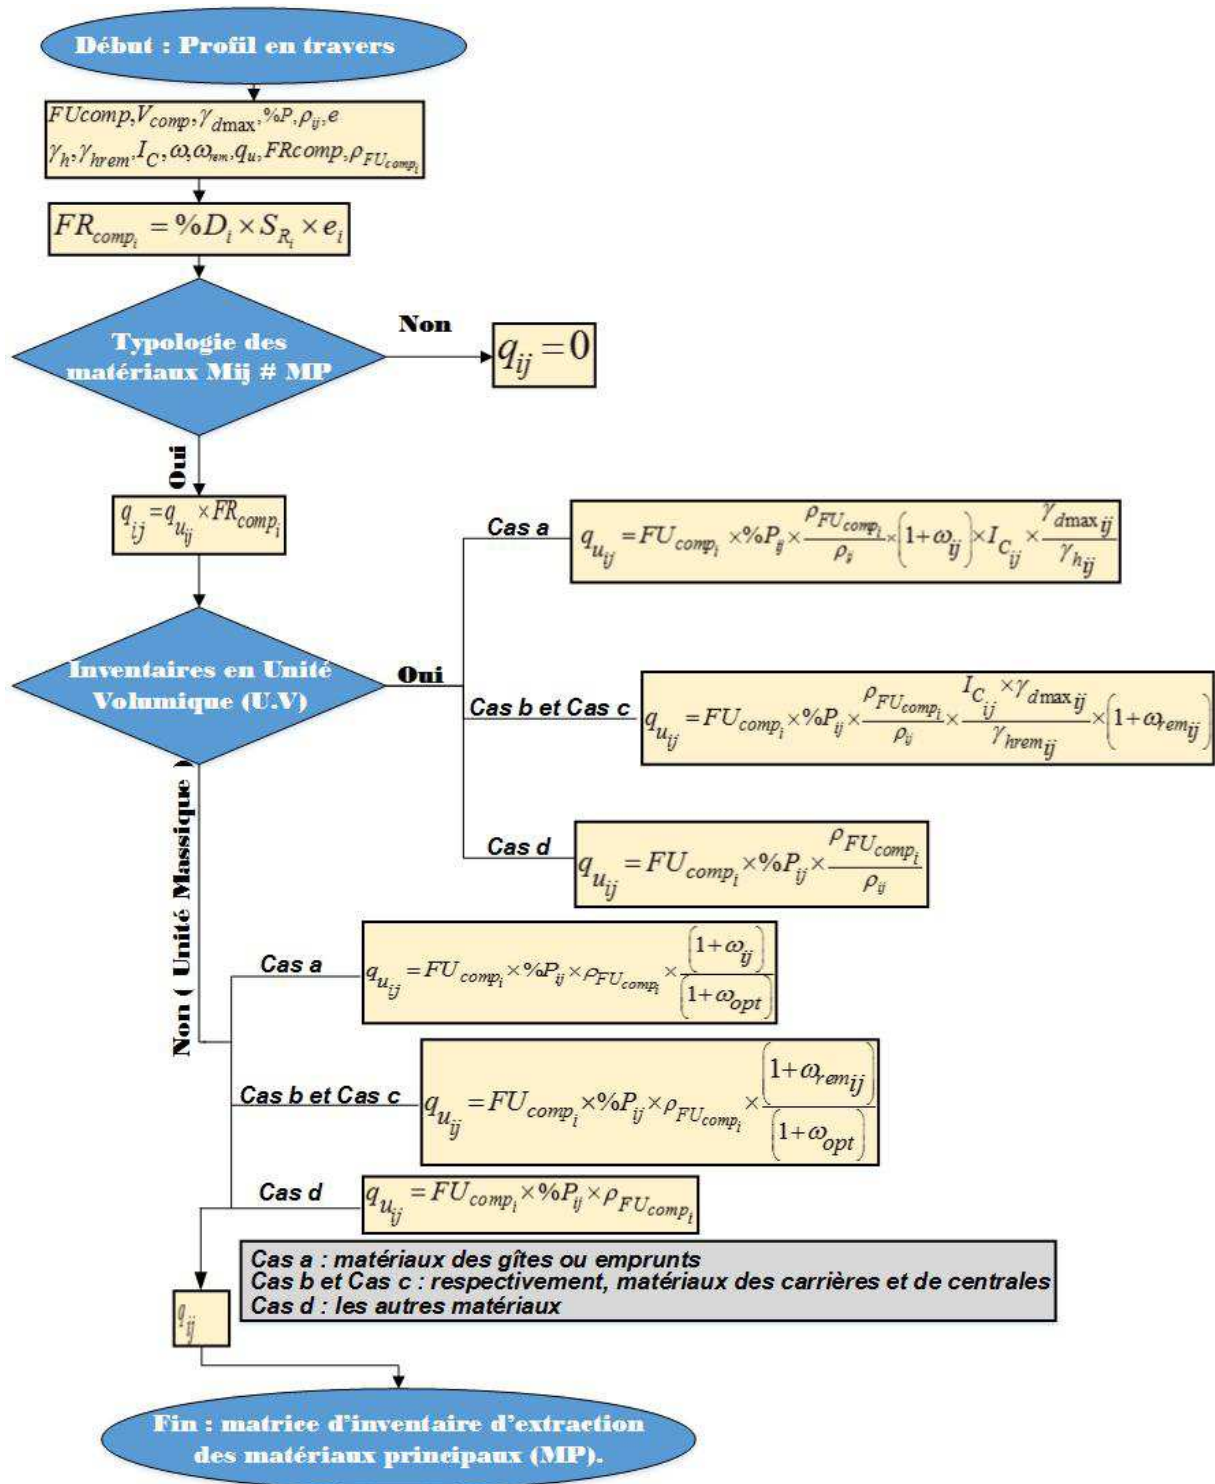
Début : Profil en travers

$FUcomp, V_{comp}, \gamma_{d\max}, \%P, \rho_{ij}, e$
$\gamma_h, \gamma_{hrem}, I_C, \omega, \omega_{rem}, q_u, FRcomp, \rho_{FU_{comp_i}}$

$FR_{comp_i} = \%D_i \times S_{R_i} \times e_i$

Typologie des matériaux Mij # MP

Non

$q_{ij} = 0$

Oui

$q_{ij} = q_{u_{ij}} \times FR_{comp_i}$

Inventaires en Unité Volumique (U.V)

Oui

Cas a

$q_{u_{ij}} = FU_{comp_i} \times \%P_{ij} \times \frac{\rho_{FU_{comp_i}}}{\rho_{ij}} \times (1+\omega_{ij}) \times I_{C_{ij}} \times \frac{\gamma_{d\max ij}}{\gamma_{h_{ij}}}$

Cas b et Cas c

$q_{u_{ij}} = FU_{comp_i} \times \%P_{ij} \times \frac{\rho_{FU_{comp_i}}}{\rho_{ij}} \times \frac{I_{C_{ij}} \times \gamma_{d\max ij}}{\gamma_{hrem_{ij}}} \times (1+\omega_{rem_{ij}})$

Cas d

$q_{u_{ij}} = FU_{comp_i} \times \%P_{ij} \times \frac{\rho_{FU_{comp_i}}}{\rho_{ij}}$

Non ( Unité Massique )

Cas a

$q_{u_{ij}} = FU_{comp_i} \times \%P_{ij} \times \rho_{FU_{comp_i}} \times \frac{(1+\omega_{ij})}{(1+\omega_{opt})}$

Cas b et Cas c

$q_{u_{ij}} = FU_{comp_i} \times \%P_{ij} \times \rho_{FU_{comp_i}} \times \frac{(1+\omega_{rem_{ij}})}{(1+\omega_{opt})}$

Cas d

$q_{u_{ij}} = FU_{comp_i} \times \%P_{ij} \times \rho_{FU_{comp_i}}$

Cas a : matériaux des gîtes ou emprunts
Cas b et Cas c : respectivement, matériaux des carrières et de centrales
Cas d : les autres matériaux

$q_{ij}$

Fin : matrice d'inventaire d'extraction des matériaux principaux (MP).